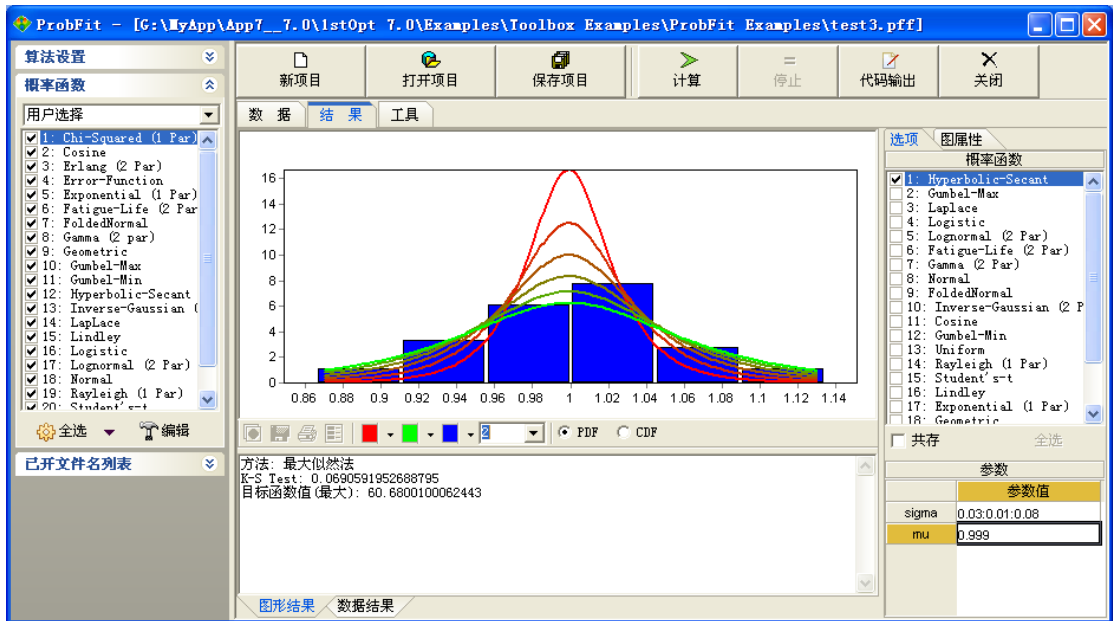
ProbFit - [G:\MyApp\App7__7.0\1stOpt 7.0\Examples\Toolbox Examples\ProbFit Examples\test3.pff]

算法设置
概率函数
用户选择
1: Chi-Squared (1 Par)
2: Cosine
3: Erlang (2 Par)
4: Error-Function
5: Exponential (1 Par)
6: Fatigue-Life (2 Par
7: FoldedNormal
8: Gamma (2 par)
9: Geometric
10: Gumbel-Max
11: Gumbel-Min
12: Hyperbolic-Secant
13: Inverse-Gaussian (
14: LapLace
15: Lindley
16: Logistic
17: Lognormal (2 Par)
18: Normal
19: Rayleigh (1 Par)
20: Student's-t
全选 编辑
已开文件名列表

新项目 打开项目 保存项目 计算 停止 代码输出 关闭

数 据 结 果 工具

16
14
12
10
8
6
4
2
0
0.86 0.88 0.9 0.92 0.94 0.96 0.98 1 1.02 1.04 1.06 1.08 1.1 1.12 1.14

2 PDF CDF

方法: 最大似然法
K-S Test: 0.0690591952688795
目标函数值(最大): 60.6800100062443

图形结果 数据结果

选项 图属性
概率函数
1: Hyperbolic-Secant
2: Gumbel-Max
3: Laplace
4: Logistic
5: Lognormal (2 Par)
6: Fatigue-Life (2 Par)
7: Gamma (2 Par)
8: Normal
9: FoldedNormal
10: Inverse-Gaussian (2 P
11: Cosine
12: Gumbel-Min
13: Uniform
14: Rayleigh (1 Par)
15: Student's-t
16: Lindley
17: Exponential (1 Par)
18: Geometric
共存 全选
参数
| | 参数值 |
|---|---|
| sigma | 0.03:0.01:0.08 |
| mu | 0.999 |